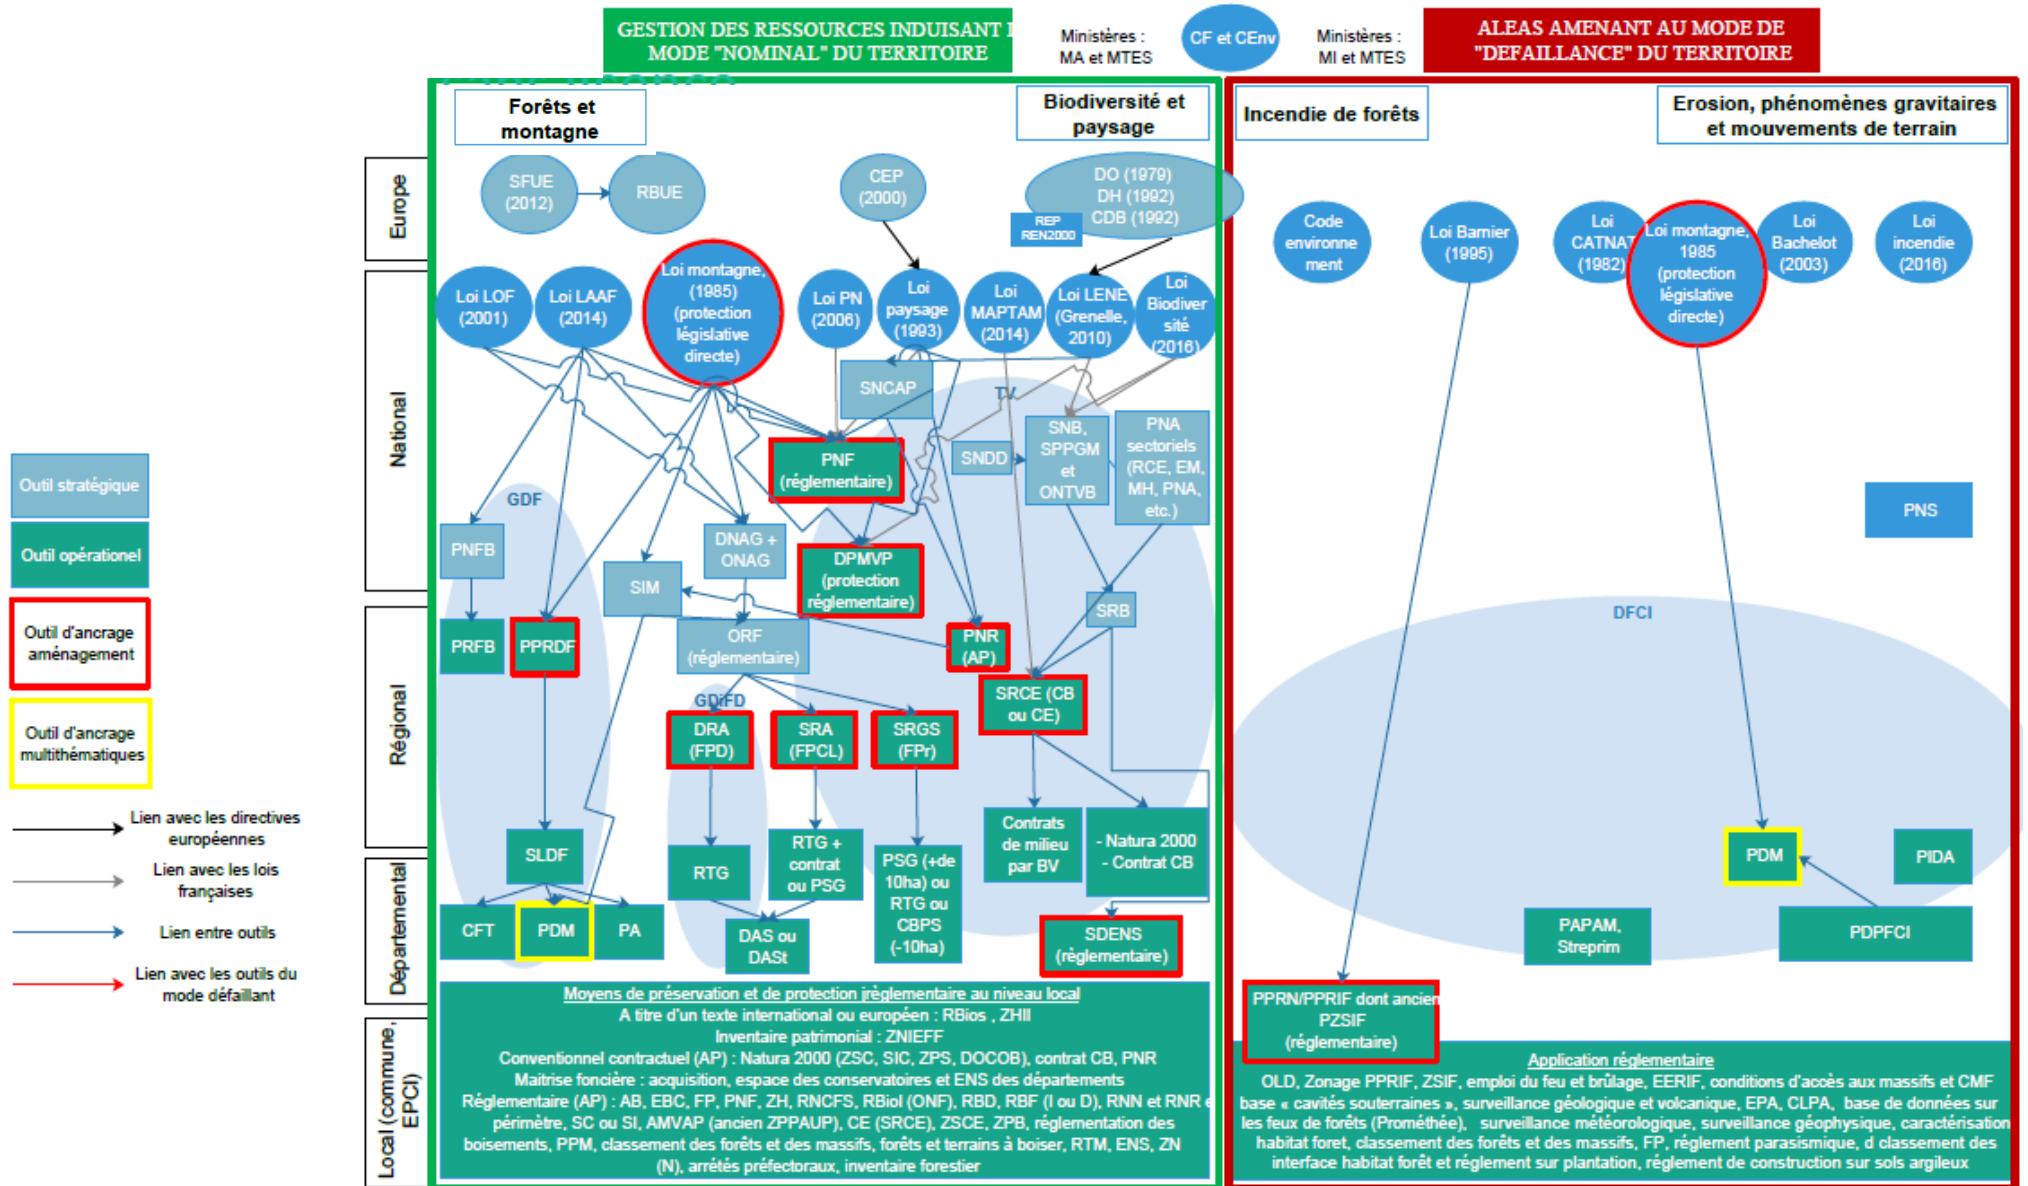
GESTION DES RESSOURCES INDUISANT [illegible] MODE "NOMINAL" DU TERRITOIRE

Ministères : MA et MTES

CF et CEnv

Ministères : MI et MTES

ALEAS AMENANT AU MODE DE "DEFAILLANCE" DU TERRITOIRE

Forêts et montagne

Biodiversité et paysage

Incendie de forêts

Erosion, phénomènes gravitaires et mouvements de terrain

Europe

National

Régional

Départemental

Local (commune, EPCI)

SFUE (2012)

RBUE

CEP (2000)

DO (1979) DH (1992) CDB (1992)

REP REN2000

Loi LOF (2001)

Loi LAAF (2014)

Loi montagne (1985) (protection législative directe)

Loi PN (2006)

Loi paysage (1993)

Loi MAPTAM (2014)

Loi LENE (Grenelle, 2010)

Loi Biodiversité (2016)

Code environnement

Loi Barnier (1995)

Loi CATNAT (1982)

Loi montagne, 1985 (protection législative directe)

Loi Bachelot (2003)

Loi incendie (2016)

SNCAP

TV

GDF

PNF (réglementaire)

SNDD

SNB, SPPGM et ONTVB

PNA sectoriels (RCE, EM, MH, PNA, etc.)

PNS

PNFB

DNAG + ONAG

DPMVP (protection réglementaire)

SIM

SRB

DFCI

PRFB

PPRDF

ORF (réglementaire)

PNR (AP)

SRCE (CB ou CE)

GDiFD

DRA (FPD)

SRA (FPCL)

SRGS (FPr)

Outil stratégique

Outil opérationel

Outil d'ancrage aménagement

Outil d'ancrage multithématiques

Lien avec les directives européennes

Lien avec les lois françaises

Lien entre outils

Lien avec les outils du mode défaillant

SLDF

RTG

RTG + contrat ou PSG

PSG (+de 10ha) ou RTG ou CBPS (-10ha)

Contrats de milieu par BV

- Natura 2000
- Contrat CB

PDM

PIDA

CFT

PDM

PA

DAS ou DASt

SDENS (réglementaire)

PAPAM, Streprim

PDPFCI

Moyens de préservation et de protection jrèglementaire au niveau local
A titre d'un texte international ou européen : RBios , ZHII
Inventaire patrimonial : ZNIEFF
Conventionnel contractuel (AP) : Natura 2000 (ZSC, SIC, ZPS, DOCOB), contrat CB, PNR
Maitrise foncière : acquisition, espace des conservatoires et ENS des départements
Réglementaire (AP) : AB, EBC, FP, PNF, ZH, RNCFS, RBiol (ONF), RBD, RBF (I ou D), RNN et RNR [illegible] périmètre, SC ou SI, AMVAP (ancien ZPPAUP), CE (SRCE), ZSCE, ZPB, réglementation des boisements, PPM, classement des forêts et des massifs, forêts et terrains à boiser, RTM, ENS, ZN (N), arrêtés préfectoraux, inventaire forestier

PPRN/PPRIF dont ancien PZSIF (réglementaire)

Application réglementaire
OLD, Zonage PPRIF, ZSIF, emploi du feu et brûlage, EERIF, conditions d'accès aux massifs et CMF base « cavités souterraines », surveillance géologique et volcanique, EPA, CLPA, base de données sur les feux de forêts (Prométhée), surveillance géophysique, caractérisation habitat foret, classement des forêts et des massifs, FP, réglement parasismique, d classement des interface habitat forêt et réglement sur plantation, réglement de construction sur sols argileux